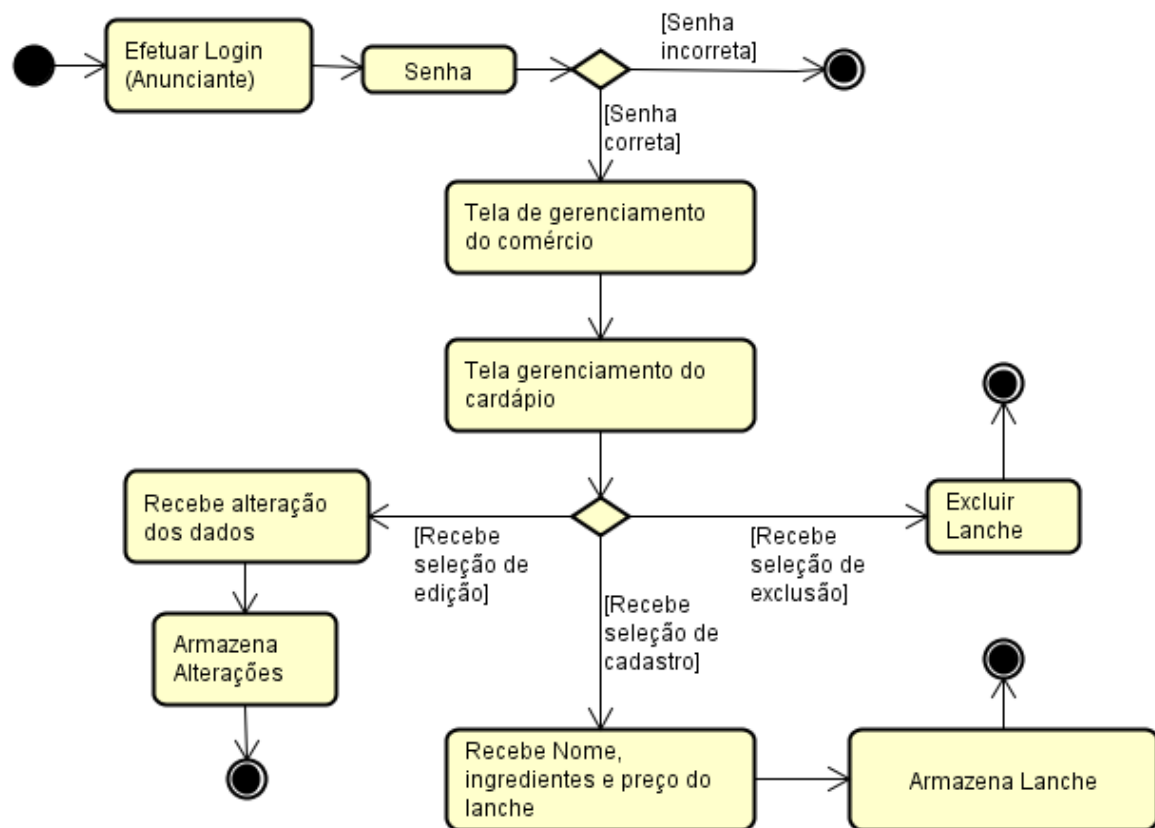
Efetuar Login (Anunciante)

Senha

[Senha incorreta]

[Senha correta]

Tela de gerenciamento do comércio

Tela gerenciamento do cardápio

Recebe alteração dos dados

[Recebe seleção de edição]

[Recebe seleção de exclusão]

Excluir Lanche

Armazena Alterações

[Recebe seleção de cadastro]

Recebe Nome, ingredientes e preço do lanche

Armazena Lanche